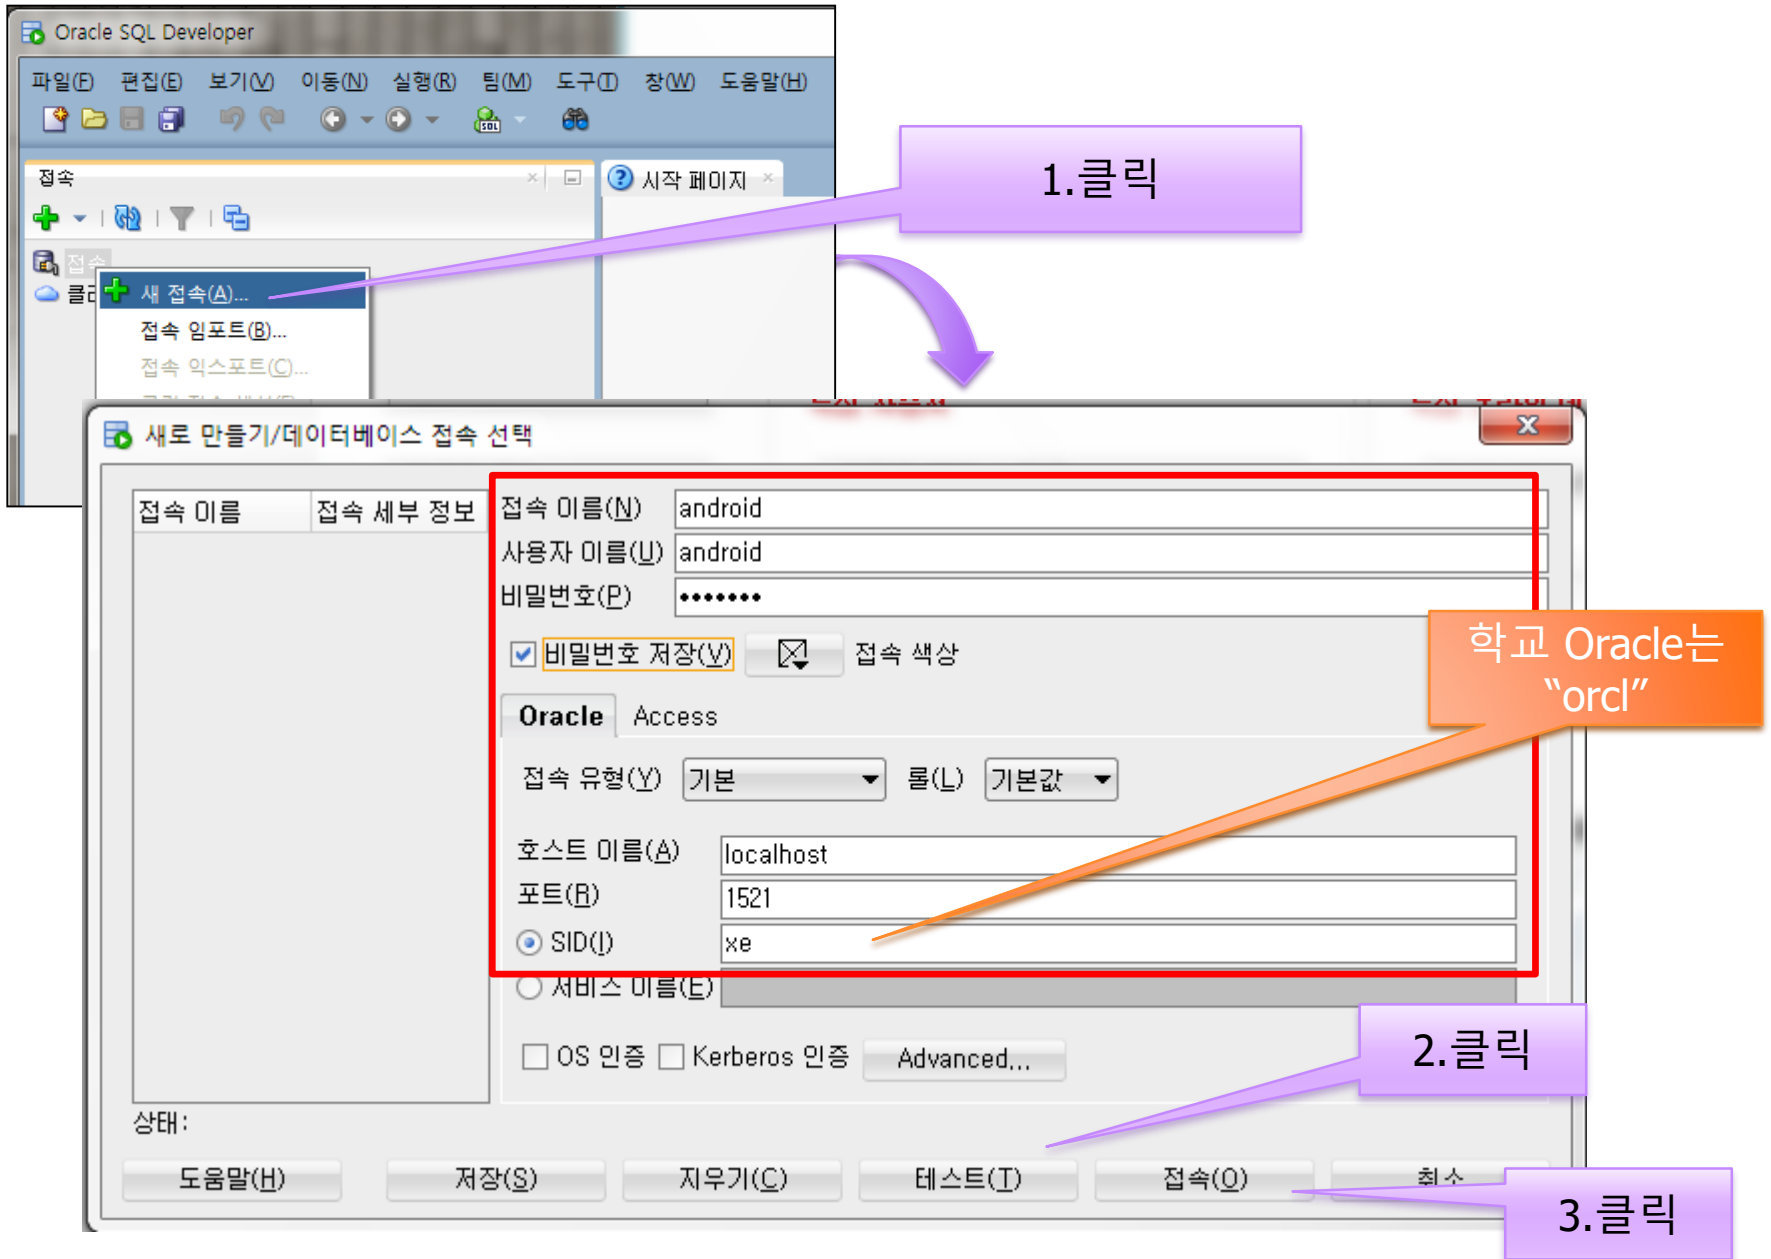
Oracle SQL Developer

파일(F) 편집(E) 보기(V) 이동(N) 실행(R) 팀(M) 도구(T) 창(W) 도움말(H)

접속

시작 페이지

1.클릭

접속

클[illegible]

새 접속(A)...

접속 임포트(B)...

접속 익스포트(C)...

새로 만들기/데이터베이스 접속 선택

| 접속 이름 | 접속 세부 정보 |
|---|---|

접속 이름(N) android

사용자 이름(U) android

비밀번호(P) •••••••

비밀번호 저장(V) 접속 색상

학교 Oracle는 "orcl"

Oracle Access

접속 유형(Y) 기본 롤(L) 기본값

호스트 이름(A) localhost

포트(R) 1521

SID(I) xe

서비스 이름(E)

OS 인증 Kerberos 인증 Advanced...

2.클릭

상태:

도움말(H) 저장(S) 지우기(C) 테스트(T) 접속(O) 취소

3.클릭